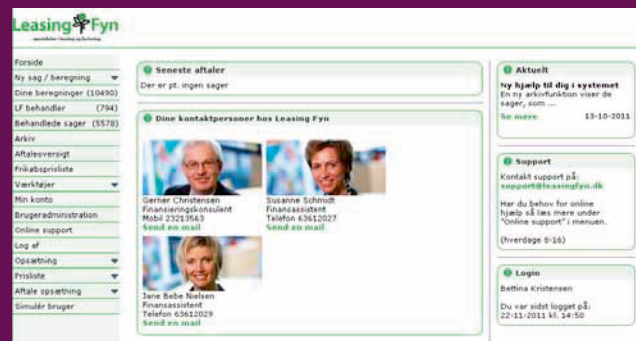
LeasingFyn
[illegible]

Forside
Ny sag / beregning
Dine beregninger (10490)
LF behandler (794)
Behandlede sager (5578)
Arkiv
Aftaleoversigt
Frikøbsprisliste
Værktøjer
Min konto
Brugeradministration
Online support
Log af
Opsætning
Prisliste
Aftale opsætning
Simulér bruger

Seneste aftaler
Der er pt. ingen sager

Dine kontaktpersoner hos Leasing Fyn

Gerner Christensen
Finansieringskonsulent
Mobil 23213563
Send en mail

Susanne Schmidt
Finansassistent
Telefon 63612027
Send en mail

Jane Bebe Nielsen
Finansassistent
Telefon 63612029
Send en mail

Aktuelt
Ny hjælp til dig i systemet
En ny arkivfunktion viser de sager, som ...
Se mere 13-10-2011

Support
Kontakt support på:
support@leasingfyn.dk

Har du behov for online hjælp så læs mere under "Online support" i menuen.

(hverdage 8-16)

Login
Bettina Kristensen

Du var sidst logget på:
22-11-2011 kl. 14:50